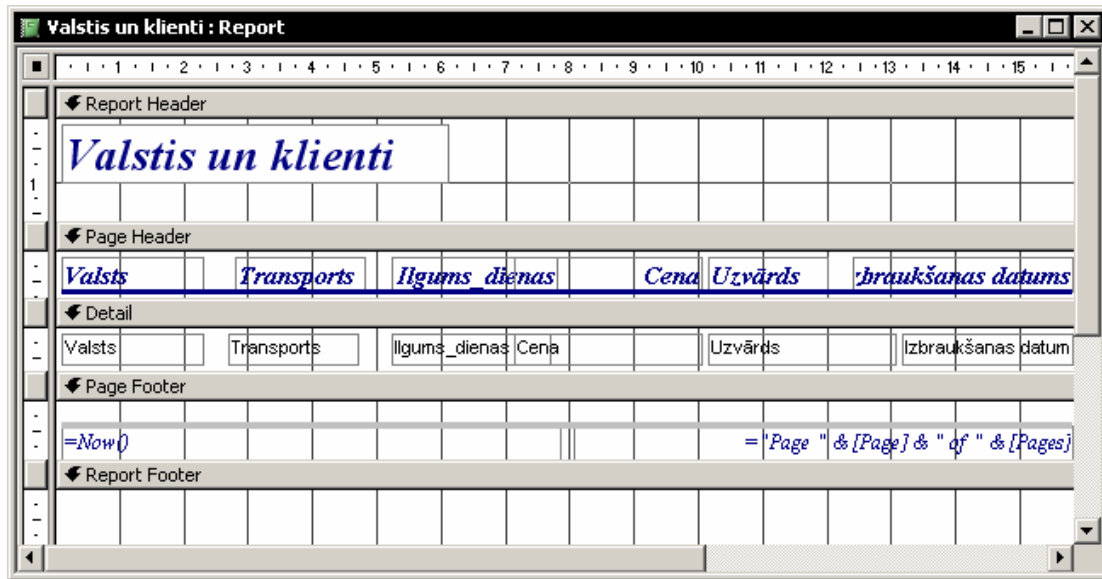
Valstis un klienti : Report

1 2 3 4 5 6 7 8 9 10 11 12 13 14 15

Report Header

Valstis un klienti

1

Page Header

Valsts Transports Ilgums_dienas Cena Uzvārds zbraukšanas datums

Detail

Valsts Transports Ilgums_dienas Cena Uzvārds Izbraukšanas datum

Page Footer

=Now() ="Page " & [Page] & " of " & [Pages]

Report Footer